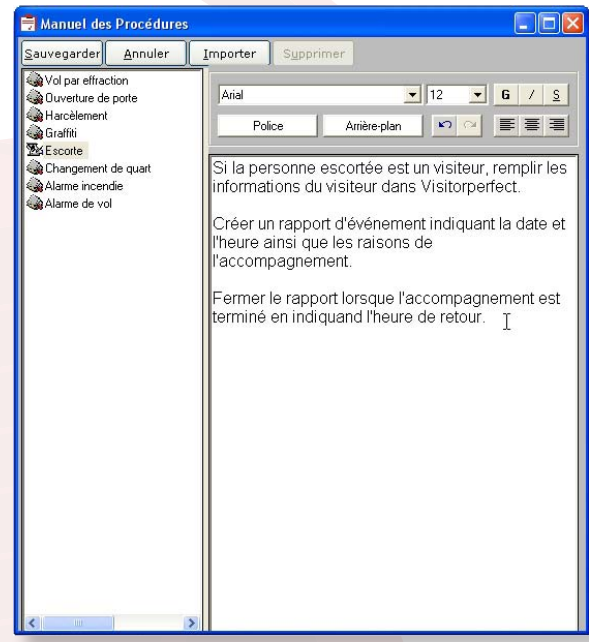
Manuel des Procédures

Sauvegarder Annuler Importer Supprimer

Vol par effraction
Ouverture de porte
Harcèlement
Graffiti
Escorte
Changement de quart
Alarme incendie
Alarme de vol

Arial 12 G / S

Police Arrière-plan

Si la personne escortée est un visiteur, remplir les informations du visiteur dans Visitorperfect.

Créer un rapport d'événement indiquant la date et l'heure ainsi que les raisons de l'accompagnement.

Fermer le rapport lorsque l'accompagnement est terminé en indiquand l'heure de retour.